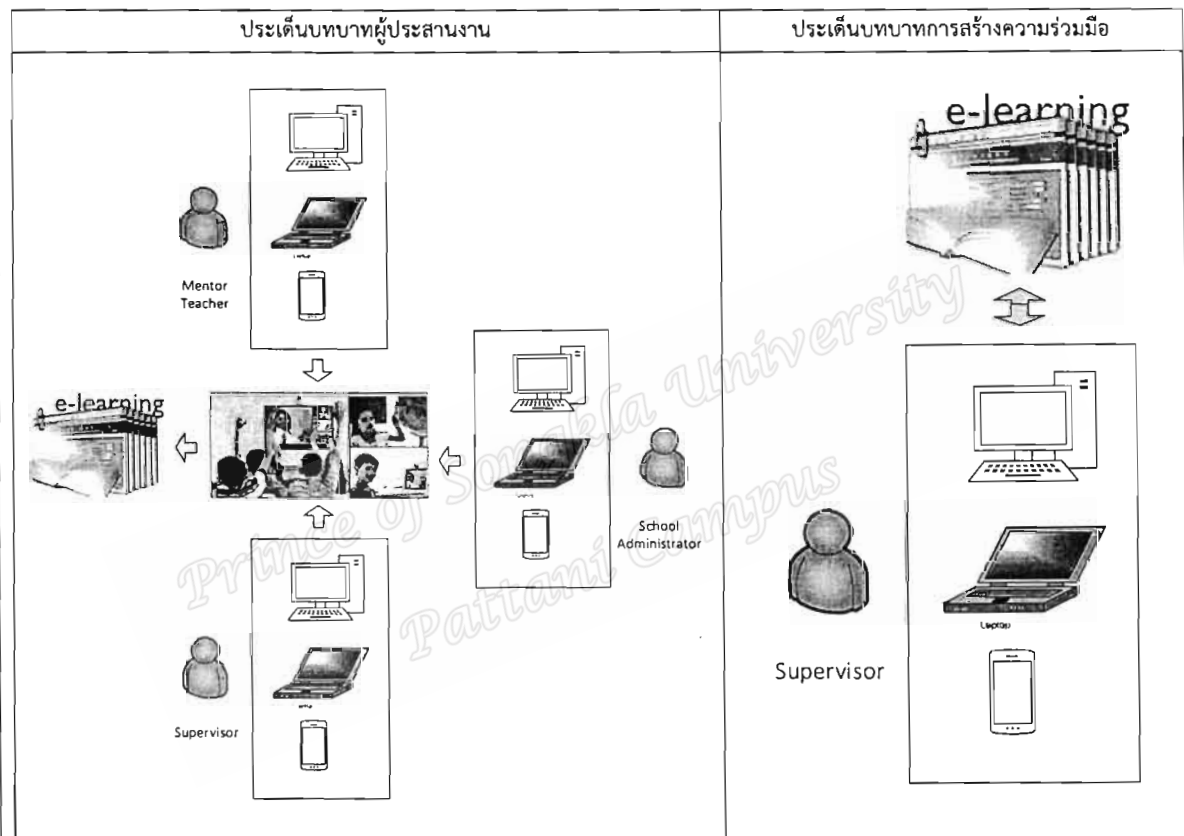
| ประเด็นบทบาทผู้ประสานงาน | ประเด็นบทบาทการสร้างความร่วมมือ |
|---|---|
| Mentor Teacher<br>e-learning<br>School Administrator<br>Supervisor | e-learning<br>Laptop<br>Supervisor |

Prince of Songkla University
Pattani Campus